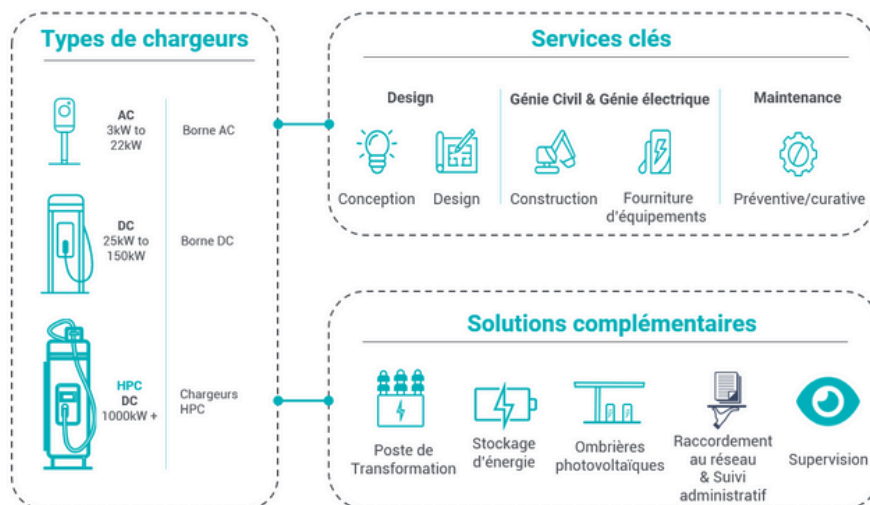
Types de chargeurs

AC
3kW to 22kW

Borne AC

DC
25kW to 150kW

Borne DC

HPC
DC
1000kW +

Chargeurs HPC

Services clés

Design

Conception

Design

Génie Civil & Génie électrique

Construction

Fourniture d'équipements

Maintenance

Préventive/curative

Solutions complémentaires

Poste de Transformation

Stockage d'énergie

Ombrières photovoltaïques

Raccordement au réseau & Suivi administratif

Supervision